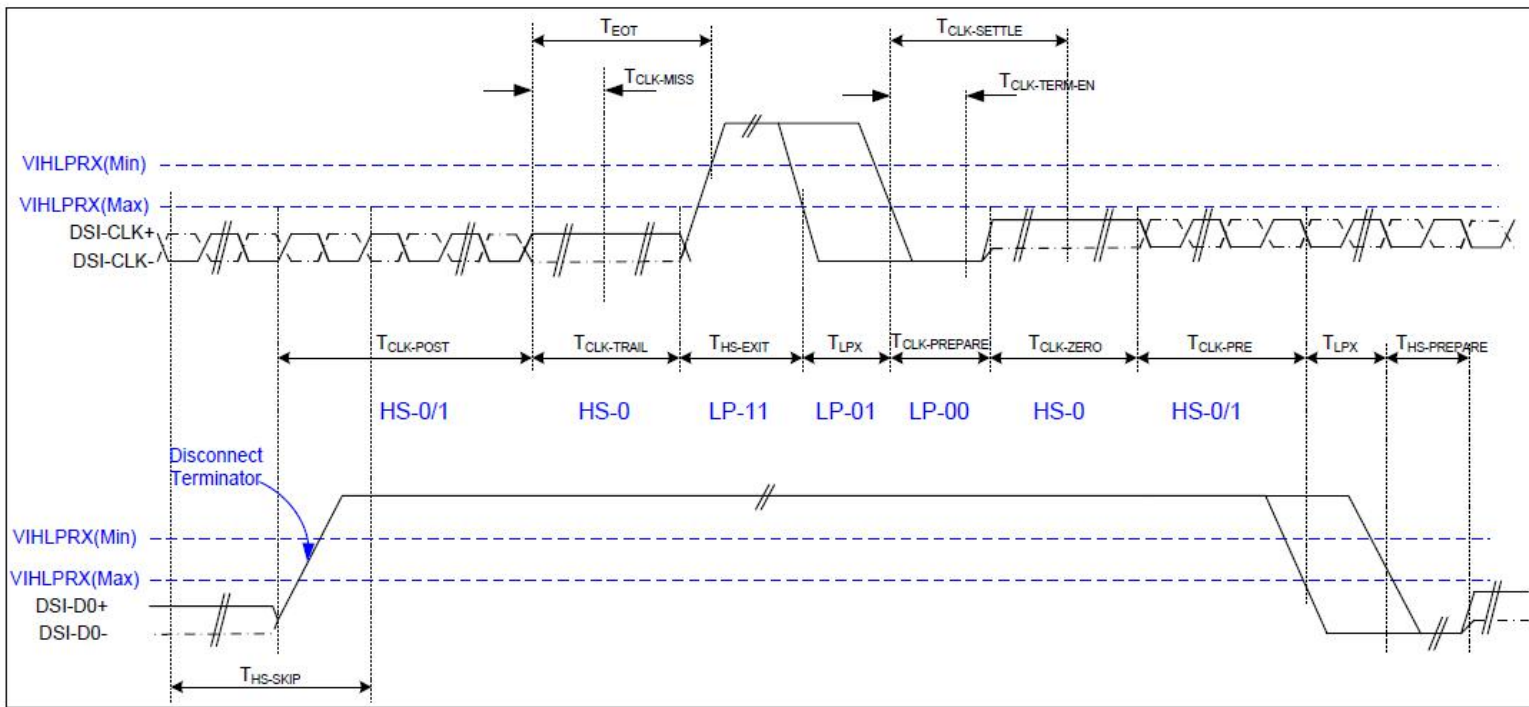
$T_{EOT}$

$T_{CLK-SETTLE}$

$T_{CLK-MISS}$

$T_{CLK-TERM-EN}$

VIHLPRX(Min)

VIHLPRX(Max)

DSI-CLK+

DSI-CLK-

$T_{CLK-POST}$ $T_{CLK-TRAIL}$ $T_{HS-EXIT}$ $T_{LPX}$ $T_{CLK-PREPARE}$ $T_{CLK-ZERO}$ $T_{CLK-PRE}$ $T_{LPX}$ $T_{HS-PREPARE}$

HS-0/1 HS-0 LP-11 LP-01 LP-00 HS-0 HS-0/1

Disconnect Terminator

VIHLPRX(Min)

VIHLPRX(Max)

DSI-D0+

DSI-D0-

$T_{HS-SKIP}$